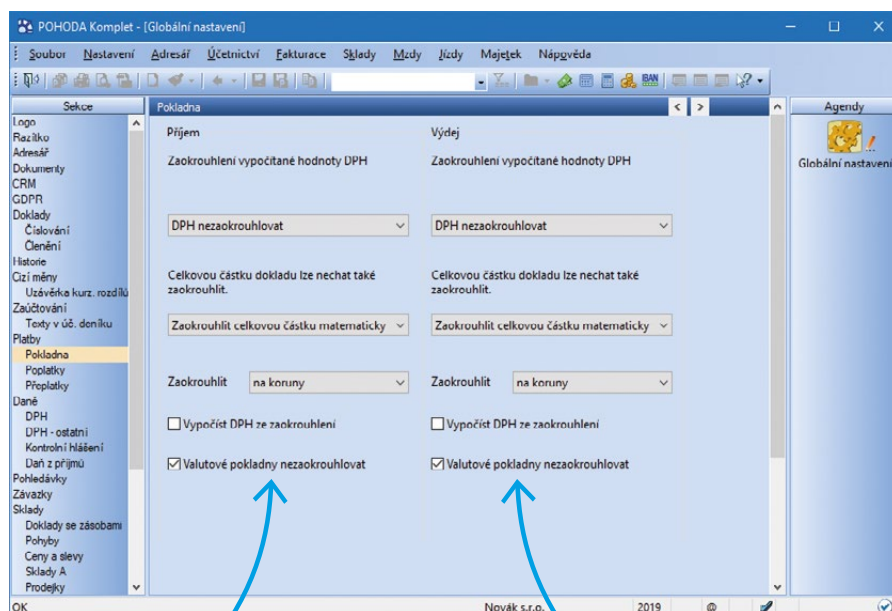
POHODA Komplet - [Globální nastavení]

Soubor Nastavení Adresář Účetnictví Fakturace Sklady Mzdy Jízdy Majetek Nápověda

Sekce
Logo
Razítko
Adresář
Dokumenty
CRM
GDPR
Doklady
Číslování
Členění
Historie
Cizí měny
Uzávěrka kurz. rozdílů
Zaúčtování
Texty v úč. deníku
Platby
Pokladna
Poplatky
Přeplatky
Daně
DPH
DPH - ostatní
Kontrolní hlášení
Daň z příjmů
Pohledávky
Závazky
Sklady
Doklady se zásobami
Pohyby
Ceny a slevy
Sklady A
Prodejky

Pokladna

Příjem

Zaokrouhlení vypočítané hodnoty DPH

DPH nezaokrouhlovat

Celkovou částku dokladu lze nechat také zaokrouhlit.

Zaokrouhlit celkovou částku matematicky

Zaokrouhlit na koruny

Vypočíst DPH ze zaokrouhlení

Valutové pokladny nezaokrouhlovat

Výdej

Zaokrouhlení vypočítané hodnoty DPH

DPH nezaokrouhlovat

Celkovou částku dokladu lze nechat také zaokrouhlit.

Zaokrouhlit celkovou částku matematicky

Zaokrouhlit na koruny

Vypočíst DPH ze zaokrouhlení

Valutové pokladny nezaokrouhlovat

Agendy
Globální nastavení

OK Novák s.r.o. 2019